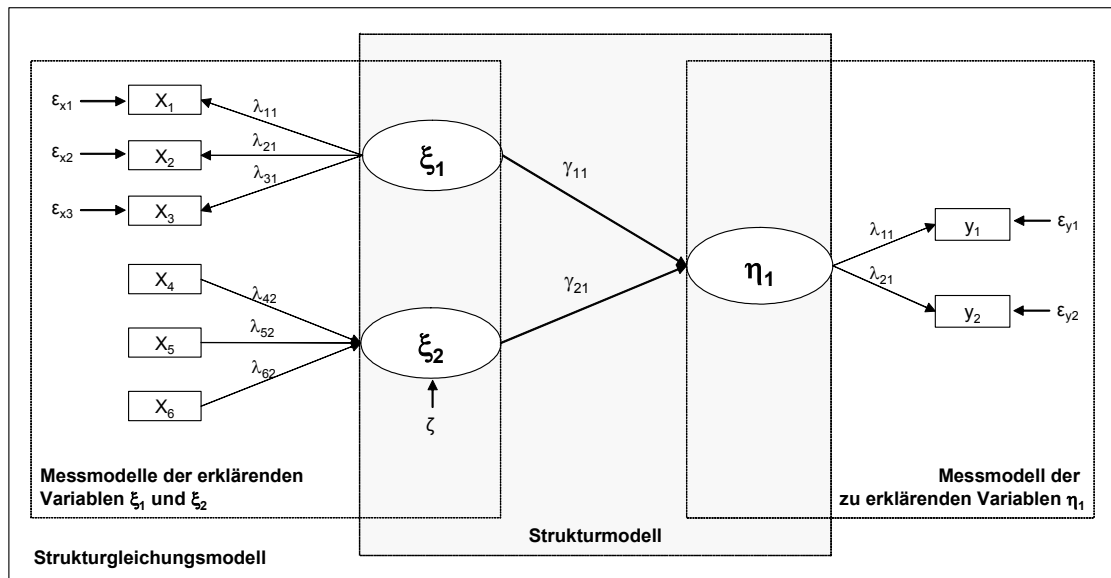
$\varepsilon_{x1}$ $X_1$ $\lambda_{11}$
$\varepsilon_{x2}$ $X_2$ $\lambda_{21}$
$\varepsilon_{x3}$ $X_3$ $\lambda_{31}$
$\xi_1$
$\gamma_{11}$
$X_4$ $\lambda_{42}$
$X_5$ $\lambda_{52}$
$X_6$ $\lambda_{62}$
$\xi_2$
$\zeta$
$\gamma_{21}$
$\eta_1$
$\lambda_{11}$ $y_1$ $\varepsilon_{y1}$
$\lambda_{21}$ $y_2$ $\varepsilon_{y2}$

Messmodelle der erklärenden Variablen $\xi_1$ und $\xi_2$

Messmodell der zu erklärenden Variablen $\eta_1$

Strukturmodell

Strukturgleichungsmodell